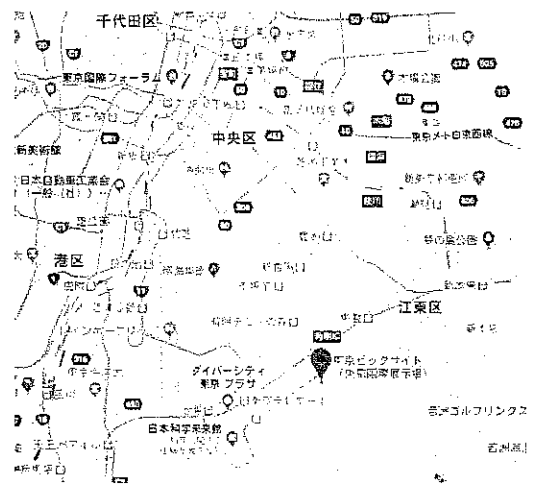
千代田区

東京国際フォーラム

中央区

新美術館

日本自動車工業会

港区

江東区

東京ビッグサイト
(東京国際展示場)

ダイバーシティ
東京 プラザ

日本科学未来館

夢の島公園

若洲ゴルフリンクス

東京メトロ東西線

大横公園

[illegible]